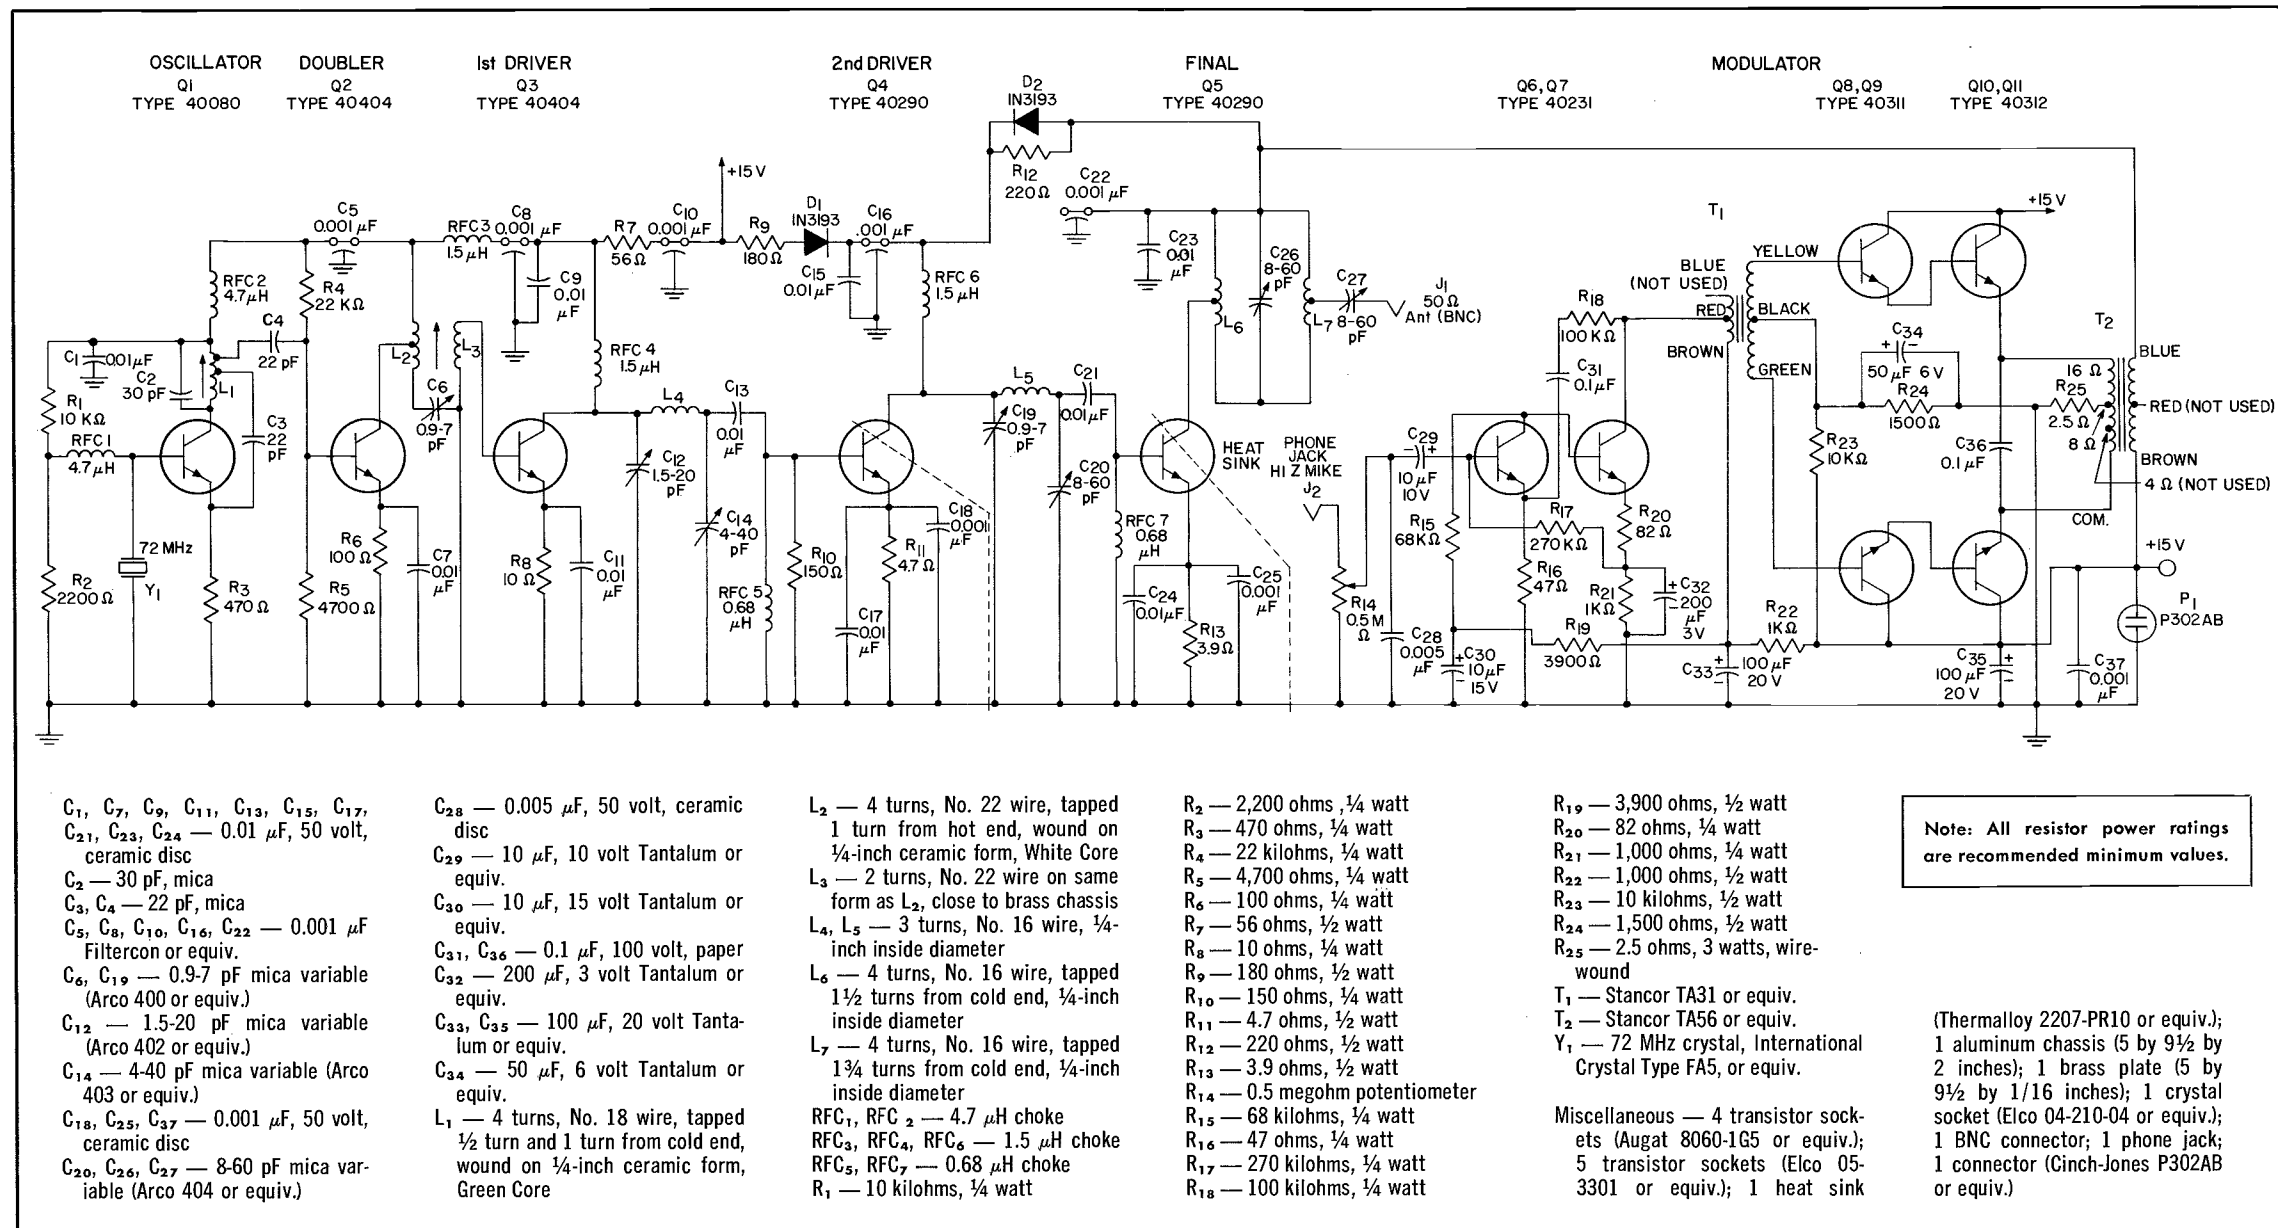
OSCILLATOR Q1 TYPE 40080

DOUBLER Q2 TYPE 40404

1st DRIVER Q3 TYPE 40404

2nd DRIVER Q4 TYPE 40290

D2 1N3193

FINAL Q5 TYPE 40290

Q6, Q7 TYPE 40231

MODULATOR

Q8, Q9 TYPE 40311

Q10, Q11 TYPE 40312

+15 V

C5 0.001 μF

C8 0.001 μF

RFC3 1.5 μH

C10 0.001 μF

D1 1N3193

C16 .001 μF

R12 220 Ω

C22 0.001 μF

T1

+15 V

RFC 2 4.7 μH

R4 22 KΩ

C9 0.01 μF

R7 56 Ω

R9 180 Ω

C15 0.01 μF

RFC 6 1.5 μH

C23 0.01 μF

C26 8-60 pF

C27 8-60 pF

J1 50 Ω Ant (BNC)

BLUE (NOT USED)

YELLOW

RED

BLACK

BROWN

GREEN

R18 100 KΩ

C31 0.1 μF

C34 50 μF 6 V

R24 1500 Ω

T2

BLUE

16 Ω

R25 2.5 Ω

8 Ω

RED (NOT USED)

BROWN

4 Ω (NOT USED)

COM.

C1 .001 μF

C2 30 pF

C4 22 pF

L1

C3 22 pF

R1 10 KΩ

RFC 1 4.7 μH

L2

L3

C6 0.9-7 pF

RFC 4 1.5 μH

L4

C13 0.01 μF

C12 1.5-20 pF

C14 4-40 pF

L5

C21 0.01 μF

C19 0.9-7 pF

C20 8-60 pF

L6

L7

HEAT SINK

PHONE JACK HI Z MIKE J2

C29 10 μF 10 V

R23 10 KΩ

C36 0.1 μF

72 MHz

Y1

R2 2200 Ω

R3 470 Ω

R6 100 Ω

C7 0.01 μF

R5 4700 Ω

R8 10 Ω

C11 0.01 μF

RFC 5 0.68 μH

R10 150 Ω

R11 4.7 Ω

C18 0.001 μF

C17 0.01 μF

RFC 7 0.68 μH

C24 0.01 μF

C25 0.001 μF

R13 3.9 Ω

R14 0.5 M Ω

R15 68 KΩ

C28 0.005 μF

C30 10 μF 15 V

R17 270 KΩ

R16 47 Ω

R20 82 Ω

R21 1 KΩ

C32 200 μF 3 V

R19 3900 Ω

R22 1 KΩ

C33 100 μF 20 V

C35 100 μF 20 V

+15 V

P1 P302AB

C37 0.001 μF

C1, C7, C9, C11, C13, C15, C17, C21, C23, C24 — 0.01 μF, 50 volt, ceramic disc
C2 — 30 pF, mica
C3, C4 — 22 pF, mica
C5, C8, C10, C16, C22 — 0.001 μF Filtercon or equiv.
C6, C19 — 0.9-7 pF mica variable (Arco 400 or equiv.)
C12 — 1.5-20 pF mica variable (Arco 402 or equiv.)
C14 — 4-40 pF mica variable (Arco 403 or equiv.)
C18, C25, C37 — 0.001 μF, 50 volt, ceramic disc
C20, C26, C27 — 8-60 pF mica variable (Arco 404 or equiv.)

C28 — 0.005 μF, 50 volt, ceramic disc
C29 — 10 μF, 10 volt Tantalum or equiv.
C30 — 10 μF, 15 volt Tantalum or equiv.
C31, C36 — 0.1 μF, 100 volt, paper
C32 — 200 μF, 3 volt Tantalum or equiv.
C33, C35 — 100 μF, 20 volt Tantalum or equiv.
C34 — 50 μF, 6 volt Tantalum or equiv.
L1 — 4 turns, No. 18 wire, tapped ½ turn and 1 turn from cold end, wound on ¼-inch ceramic form, Green Core

L2 — 4 turns, No. 22 wire, tapped 1 turn from hot end, wound on ¼-inch ceramic form, White Core
L3 — 2 turns, No. 22 wire on same form as L2, close to brass chassis
L4, L5 — 3 turns, No. 16 wire, ¼-inch inside diameter
L6 — 4 turns, No. 16 wire, tapped 1½ turns from cold end, ¼-inch inside diameter
L7 — 4 turns, No. 16 wire, tapped 1¾ turns from cold end, ¼-inch inside diameter
RFC1, RFC 2 — 4.7 μH choke
RFC3, RFC4, RFC6 — 1.5 μH choke
RFC5, RFC7 — 0.68 μH choke
R1 — 10 kilohms, ¼ watt

R2 — 2,200 ohms ,¼ watt
R3 — 470 ohms, ¼ watt
R4 — 22 kilohms, ¼ watt
R5 — 4,700 ohms, ¼ watt
R6 — 100 ohms, ¼ watt
R7 — 56 ohms, ½ watt
R8 — 10 ohms, ¼ watt
R9 — 180 ohms, ½ watt
R10 — 150 ohms, ¼ watt
R11 — 4.7 ohms, ½ watt
R12 — 220 ohms, ½ watt
R13 — 3.9 ohms, ½ watt
R14 — 0.5 megohm potentiometer
R15 — 68 kilohms, ¼ watt
R16 — 47 ohms, ¼ watt
R17 — 270 kilohms, ¼ watt
R18 — 100 kilohms, ¼ watt

R19 — 3,900 ohms, ½ watt
R20 — 82 ohms, ¼ watt
R21 — 1,000 ohms, ¼ watt
R22 — 1,000 ohms, ½ watt
R23 — 10 kilohms, ½ watt
R24 — 1,500 ohms, ½ watt
R25 — 2.5 ohms, 3 watts, wirewound
T1 — Stancor TA31 or equiv.
T2 — Stancor TA56 or equiv.
Y1 — 72 MHz crystal, International Crystal Type FA5, or equiv.

Miscellaneous — 4 transistor sockets (Augat 8060-1G5 or equiv.); 5 transistor sockets (Elco 05-3301 or equiv.); 1 heat sink

Note: All resistor power ratings are recommended minimum values.

(Thermalloy 2207-PR10 or equiv.); 1 aluminum chassis (5 by 9½ by 2 inches); 1 brass plate (5 by 9½ by 1/16 inches); 1 crystal socket (Elco 04-210-04 or equiv.); 1 BNC connector; 1 phone jack; 1 connector (Cinch-Jones P302AB or equiv.)